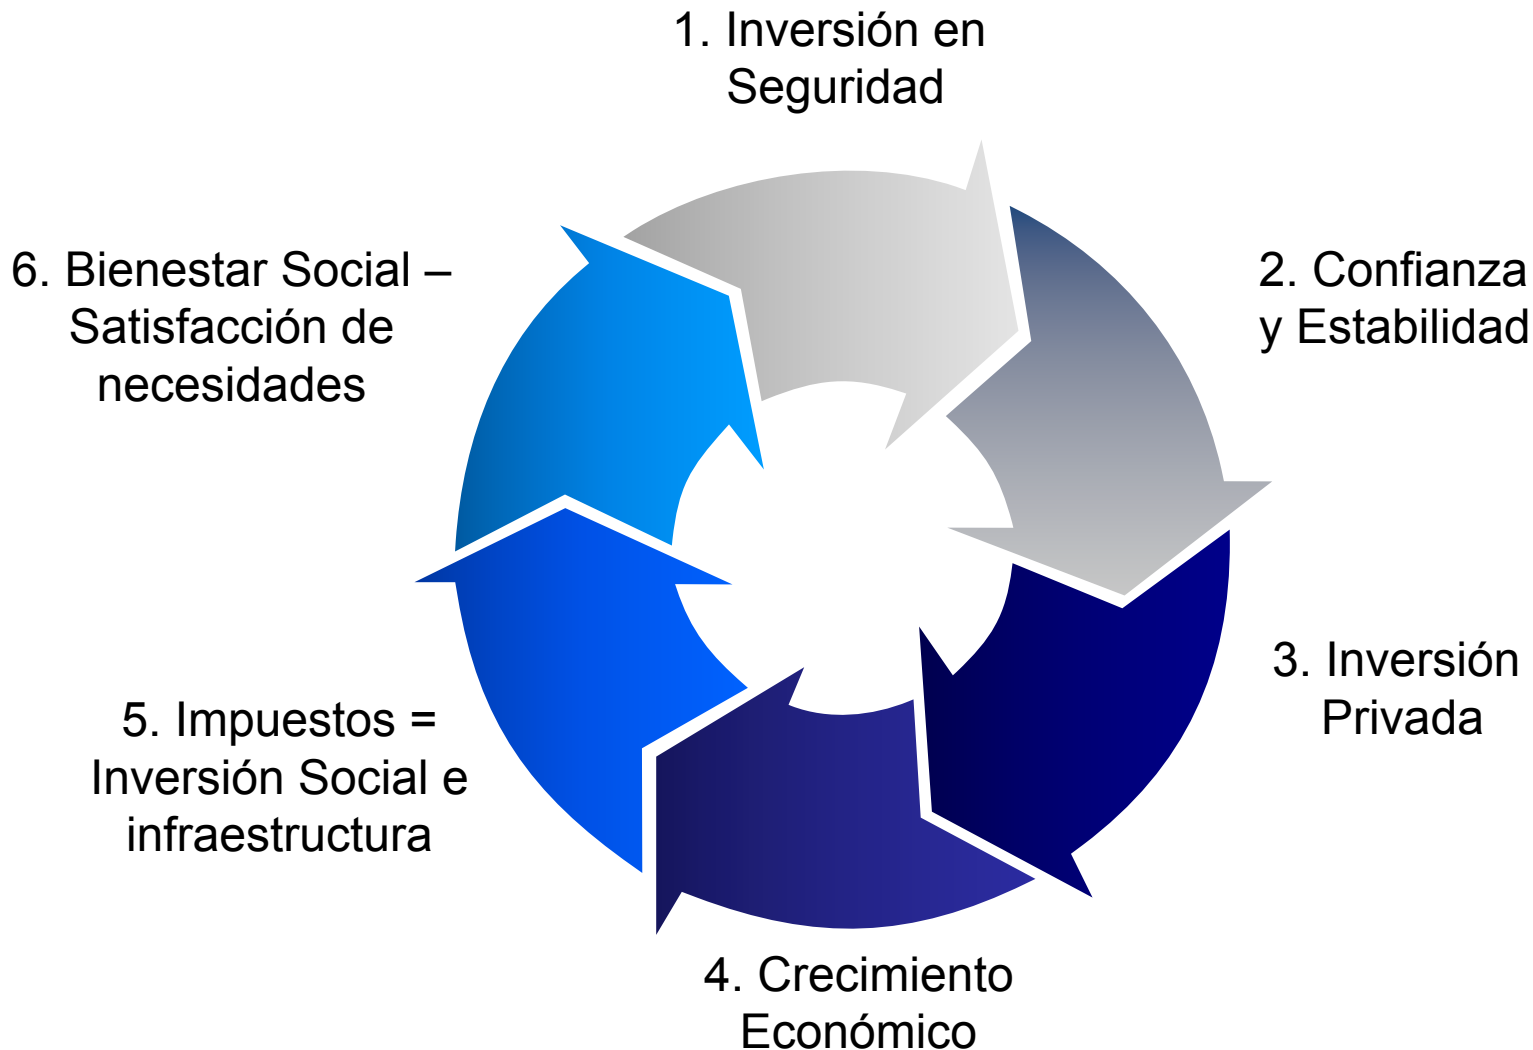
1. Inversión en Seguridad

2. Confianza y Estabilidad

3. Inversión Privada

4. Crecimiento Económico

5. Impuestos = Inversión Social e infraestructura

6. Bienestar Social – Satisfacción de necesidades